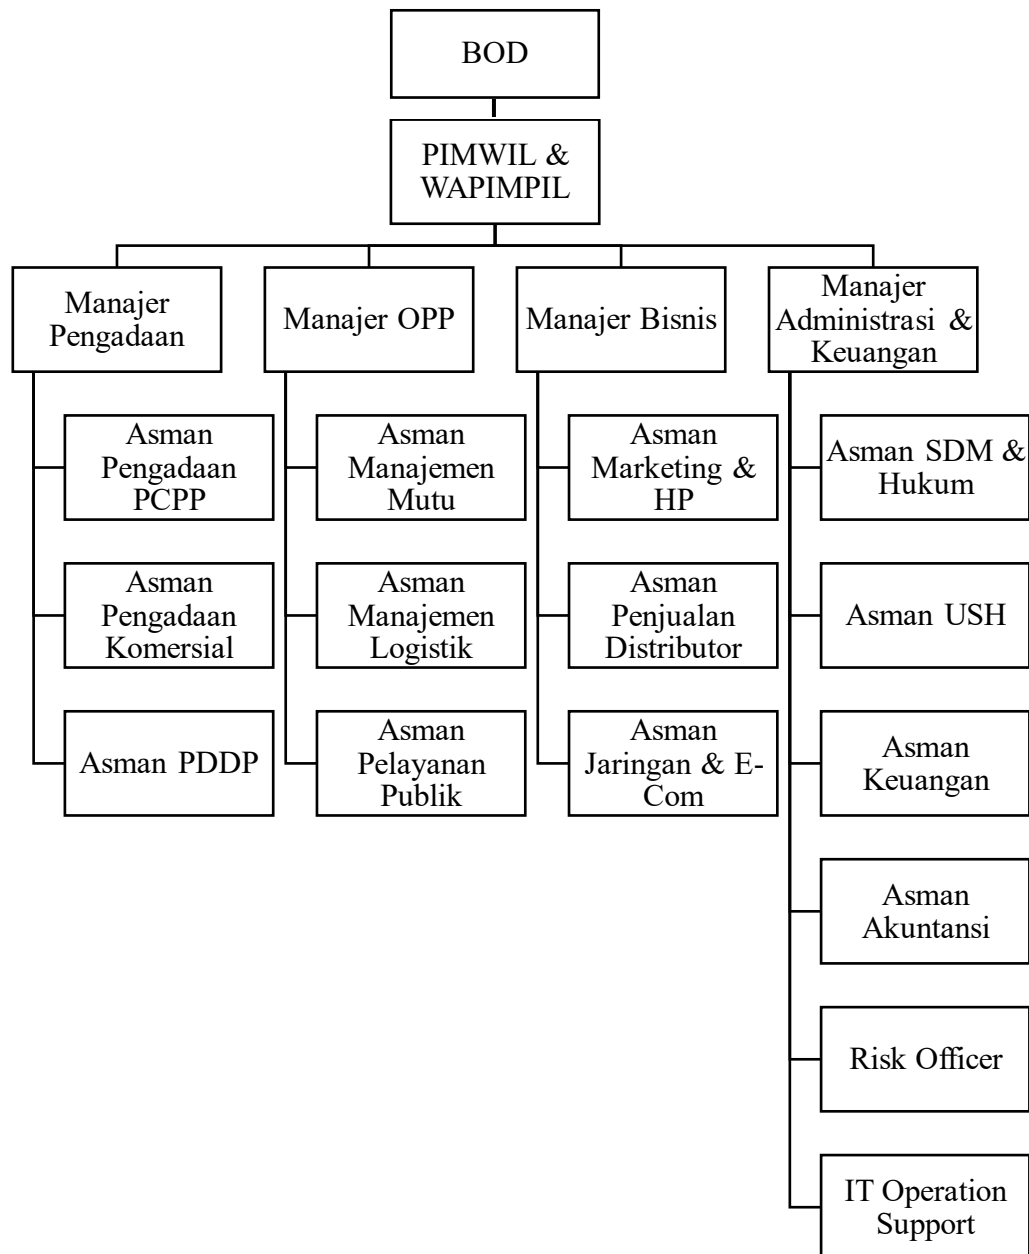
BOD

PIMWIL & WAPIMPIL

Manajer Pengadaan

Asman Pengadaan PCPP

Asman Pengadaan Komersial

Asman PDDP

Manajer OPP

Asman Manajemen Mutu

Asman Manajemen Logistik

Asman Pelayanan Publik

Manajer Bisnis

Asman Marketing & HP

Asman Penjualan Distributor

Asman Jaringan & E-Com

Manajer Administrasi & Keuangan

Asman SDM & Hukum

Asman USH

Asman Keuangan

Asman Akuntansi

Risk Officer

IT Operation Support